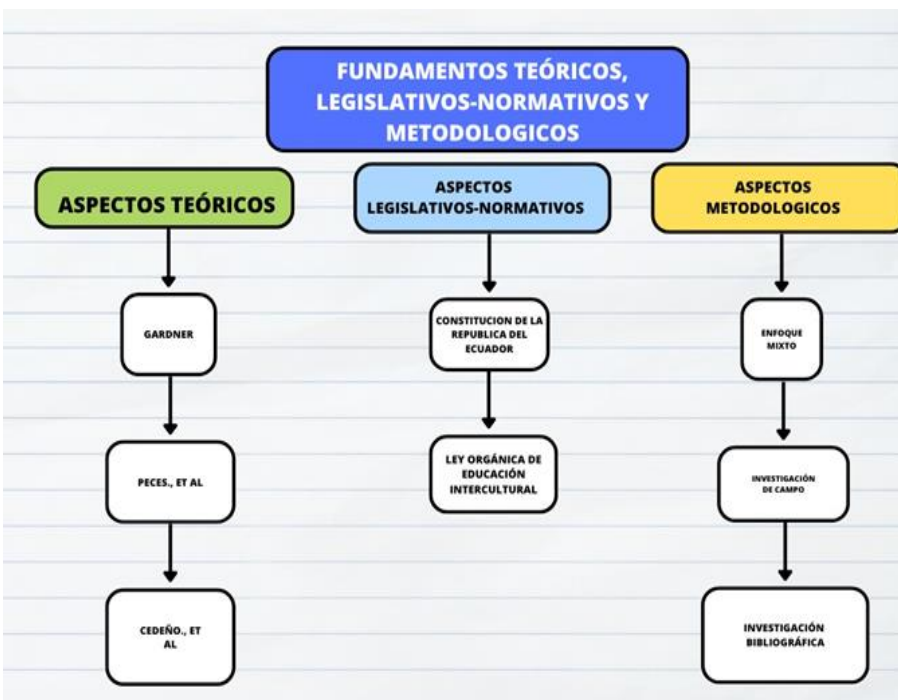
FUNDAMENTOS TEÓRICOS, LEGISLATIVOS-NORMATIVOS Y METODOLOGICOS

ASPECTOS TEÓRICOS

GARDNER

PECES., ET AL

CEDEÑO., ET AL

ASPECTOS LEGISLATIVOS-NORMATIVOS

CONSTITUCION DE LA REPUBLICA DEL ECUADOR

LEY ORGÁNICA DE EDUCACIÓN INTERCULTURAL

ASPECTOS METODOLOGICOS

ENFOQUE MIXTO

INVESTIGACIÓN DE CAMPO

INVESTIGACIÓN BIBLIOGRÁFICA